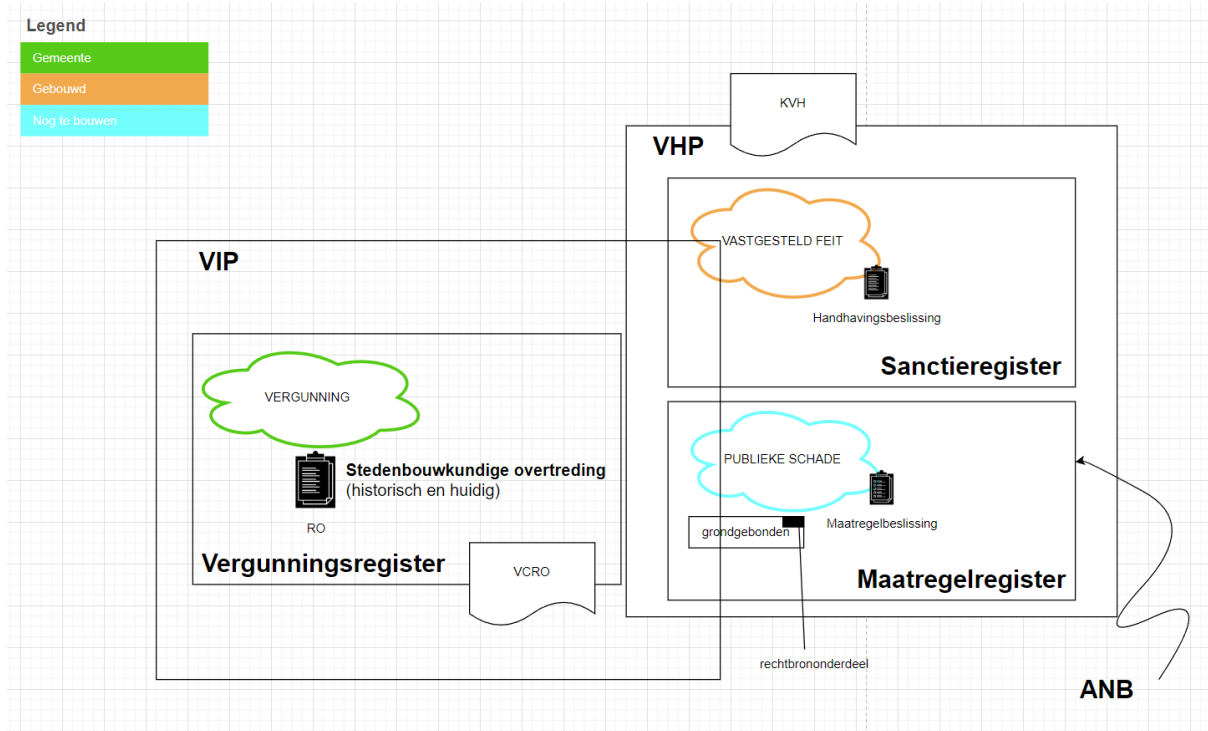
Legend

Gemeente

Gebouwd

Nog te bouwen

KVH

VHP

VASTGESTELD FEIT

Handhavingsbeslissing

Sanctieregister

VIP

VERGUNNING

Stedenbouwkundige overtreding
(historisch en huidig)

RO

Vergunningsregister

VCRO

PUBLIEKE SCHADE

Maatregelbeslissing

grondgebonden

Maatregelregister

rechtbrononderdeel

ANB